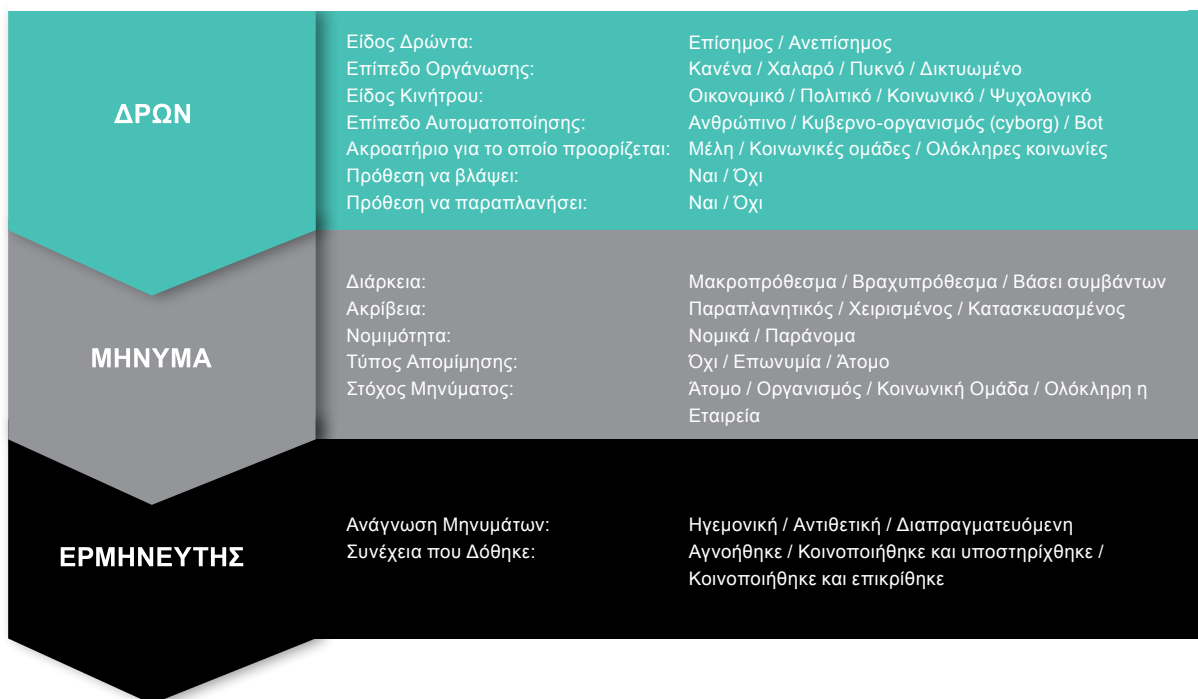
ΔΡΩΝ

Είδος Δρώντα: Επίσημος / Ανεπίσημος
Επίπεδο Οργάνωσης: Κανένα / Χαλαρό / Πυκνό / Δικτυωμένο
Είδος Κινήτρου: Οικονομικό / Πολιτικό / Κοινωνικό / Ψυχολογικό
Επίπεδο Αυτοματοποίησης: Ανθρώπινο / Κυβερνο-οργανισμός (cyborg) / Bot
Ακροατήριο για το οποίο προορίζεται: Μέλη / Κοινωνικές ομάδες / Ολόκληρες κοινωνίες
Πρόθεση να βλάψει: Ναι / Όχι
Πρόθεση να παραπλανήσει: Ναι / Όχι

ΜΗΝΥΜΑ

Διάρκεια: Μακροπρόθεσμα / Βραχυπρόθεσμα / Βάσει συμβάντων
Ακρίβεια: Παραπλανητικός / Χειρισμένος / Κατασκευασμένος
Νομιμότητα: Νομικά / Παράνομα
Τύπος Απομίμησης: Όχι / Επωνυμία / Άτομο
Στόχος Μηνύματος: Άτομο / Οργανισμός / Κοινωνική Ομάδα / Ολόκληρη η Εταιρεία

ΕΡΜΗΝΕΥΤΗΣ

Ανάγνωση Μηνυμάτων: Ηγεμονική / Αντιθετική / Διαπραγματευόμενη
Συνέχεια που Δόθηκε: Αγνοήθηκε / Κοινοποιήθηκε και υποστηρίχθηκε / Κοινοποιήθηκε και επικρίθηκε